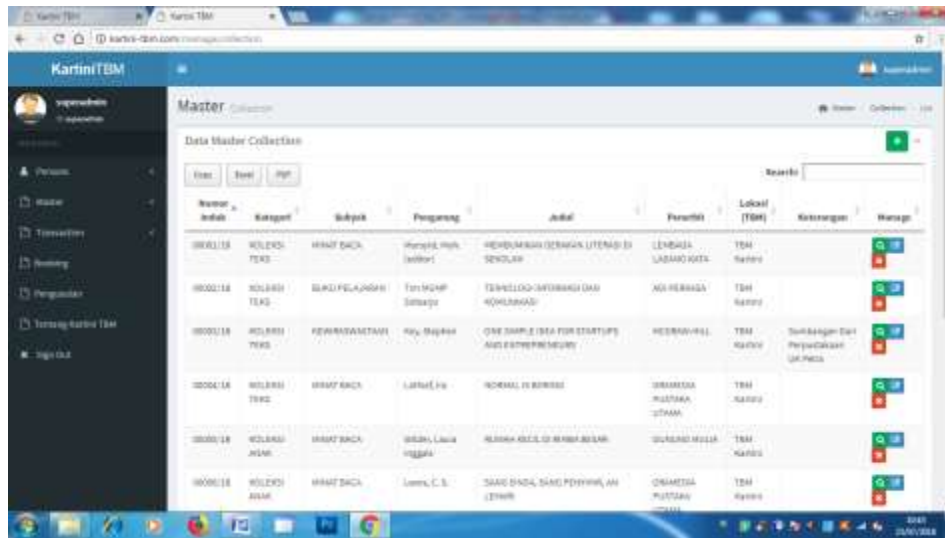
KartiniTBM

superadmin

Persons

Master

Transaction

Booking

Pengaturan

Tentang Kartini TBM

Sign Out

Master Collection

Data Master Collection

Copy Excel PDF

Search:

| Nomor Induk | Kategori | Subjek | Pengarang | Judul | Penerbit | Lokasi (TBM) | Keterangan | Manage |
|---|---|---|---|---|---|---|---|---|
| 00001/18 | KOLEKSI TEKS | MINAT BACA | Munaf, Hafs (editor) | MEMBUMIKAN GERAKAN LITERASI DI SEKOLAH | LEMBAGA LASANG KATA | TBM Kartini | | |
| 00002/18 | KOLEKSI TEKS | BUKU PELAJARAN | Tim MGMP Sidoarjo | TEKNOLOGI INFORMASI DAN KOMUNIKASI | ADI PERKASA | TBM Kartini | | |
| 00003/18 | KOLEKSI TEKS | KEWIRAUSAHAAN | Key, Stephen | ONE SIMPLE IDEA FOR STARTUPS AND ENTREPRENEURS | MCGRAW-HILL | TBM Kartini | Sumbangan Dari Perpustakaan UK Petra | |
| 00004/18 | KOLEKSI TEKS | MINAT BACA | Lathief, Ira | NORMAL IS BORING | GRAMEDIA PUSTAKA UTAMA | TBM Kartini | | |
| 00005/18 | KOLEKSI ANAK | MINAT BACA | Wilder, Laura Ingalls | RUMAH KECIL DI RIMBA BESAR | GUNUNG MULIA | TBM Kartini | | |
| 00006/18 | KOLEKSI ANAK | MINAT BACA | Lewis, C. S. | SANG SINGA, SANG PENYIHIR, AN LEMARI | GRAMEDIA PUSTAKA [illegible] | TBM Kartini | | |